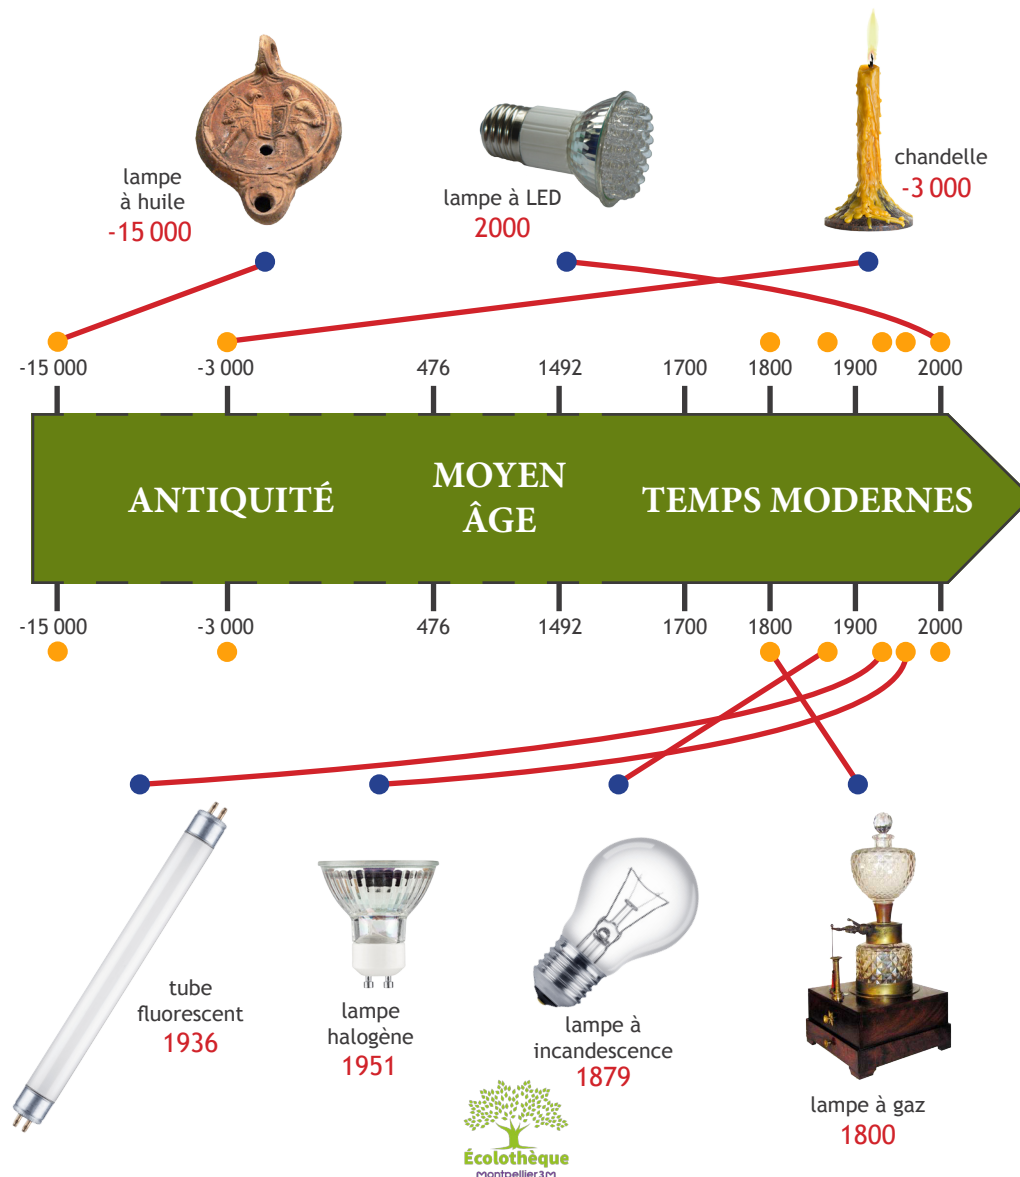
lampe à huile
-15 000

lampe à LED
2000

chandelle
-3 000

-15 000 -3 000 476 1492 1700 1800 1900 2000

ANTIQUITÉ

MOYEN ÂGE

TEMPS MODERNES

-15 000 -3 000 476 1492 1700 1800 1900 2000

tube fluorescent
1936

lampe halogène
1951

lampe à incandescence
1879

lampe à gaz
1800

Écolothèque
Montpellier3M